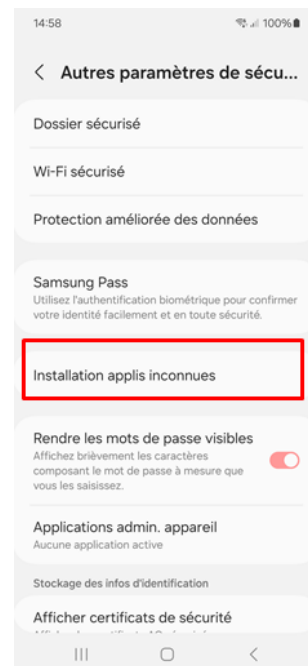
14:58 100%

< Autres paramètres de sécu...

Dossier sécurisé

Wi-Fi sécurisé

Protection améliorée des données

Samsung Pass
Utilisez l'authentification biométrique pour confirmer votre identité facilement et en toute sécurité.

Installation applis inconnues

Rendre les mots de passe visibles
Affichez brièvement les caractères composant le mot de passe à mesure que vous les saisissez.

Applications admin. appareil
Aucune application active

Stockage des infos d'identification

Afficher certificats de sécurité
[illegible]